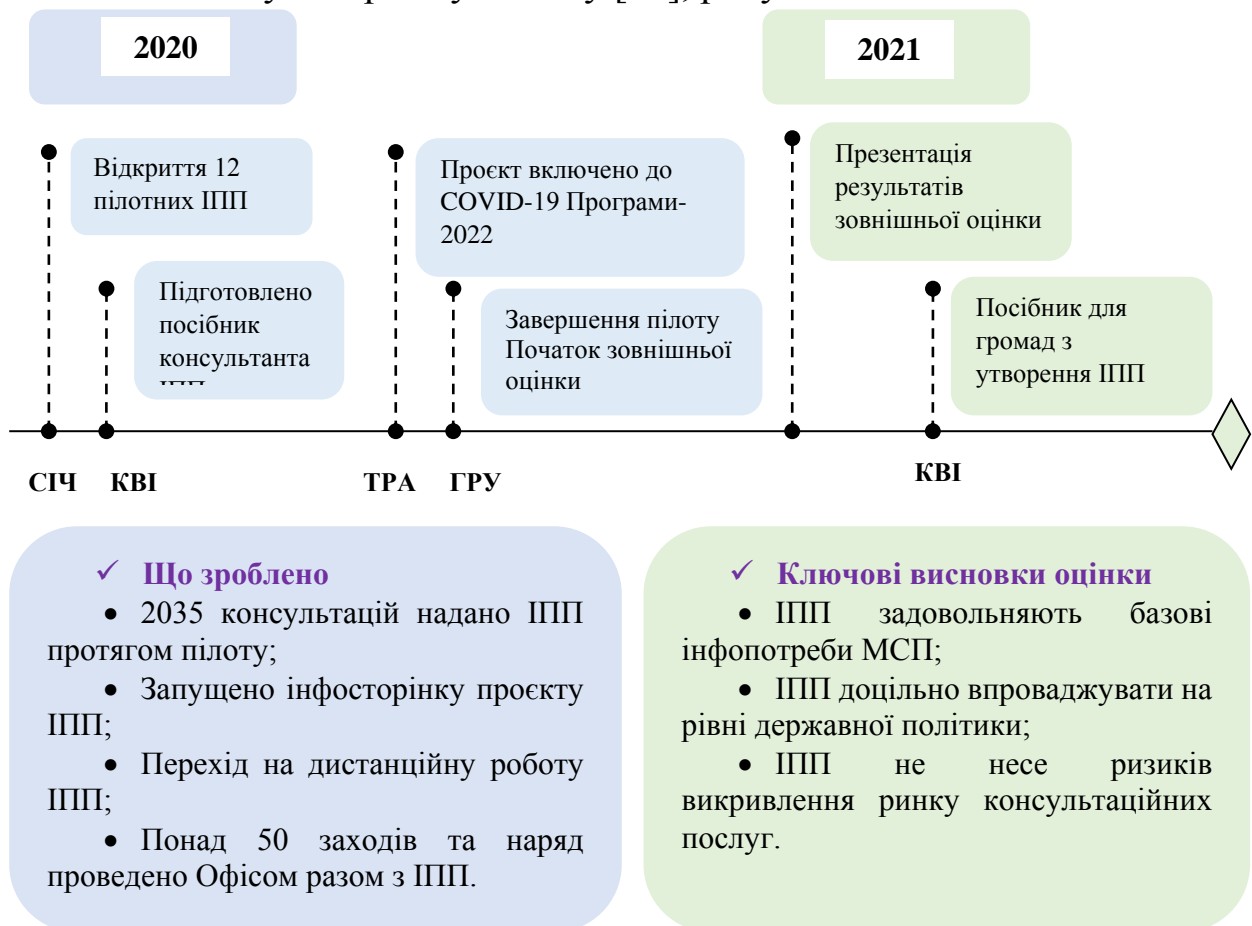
2020

2021

Відкриття 12 пілотних ІПП

Підготовлено посібник консультанта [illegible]

Проєкт включено до COVID-19 Програми-2022

Завершення пілоту Початок зовнішньої оцінки

Презентація результатів зовнішньої оцінки

Посібник для громад з утворення ІПП

СІЧ КВІ ТРА ГРУ КВІ

✓ Що зроблено

• 2035 консультацій надано ІПП протягом пілоту;

• Запущено інфосторінку проєкту ІПП;

• Перехід на дистанційну роботу ІПП;

• Понад 50 заходів та наряд проведено Офісом разом з ІПП.

✓ Ключові висновки оцінки

• ІПП задовольняють базові інфопотреби МСП;

• ІПП доцільно впроваджувати на рівні державної політики;

• ІПП не несе ризиків викривлення ринку консультаційних послуг.